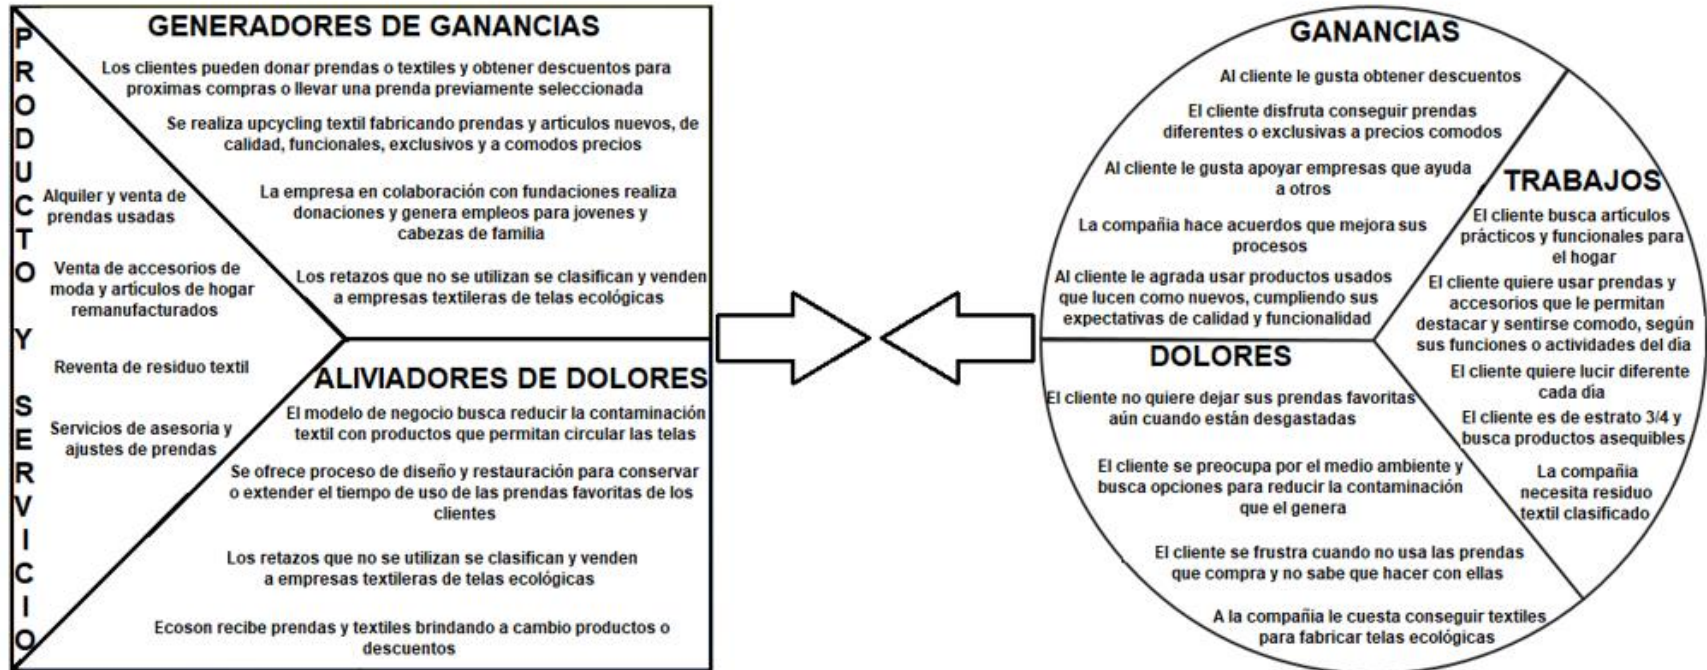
PRODUCTO Y SERVICIO

GENERADORES DE GANANCIAS

Los clientes pueden donar prendas o textiles y obtener descuentos para proximas compras o llevar una prenda previamente seleccionada

Se realiza upcycling textil fabricando prendas y articulos nuevos, de calidad, funcionales, exclusivos y a comodos precios

La empresa en colaboración con fundaciones realiza donaciones y genera empleos para jovenes y cabezas de familia

Los retazos que no se utilizan se clasifican y venden a empresas textileras de telas ecológicas

Alquiler y venta de prendas usadas

Venta de accesorios de moda y artículos de hogar remanufacturados

Reventa de residuo textil

Servicios de asesoria y ajustes de prendas

ALIVIADORES DE DOLORES

El modelo de negocio busca reducir la contaminación textil con productos que permitan circular las telas

Se ofrece proceso de diseño y restauración para conservar o extender el tiempo de uso de las prendas favoritas de los clientes

Los retazos que no se utilizan se clasifican y venden a empresas textileras de telas ecológicas

Ecoson recibe prendas y textiles brindando a cambio productos o descuentos

GANANCIAS

Al cliente le gusta obtener descuentos

El cliente disfruta conseguir prendas diferentes o exclusivas a precios comodos

Al cliente le gusta apoyar empresas que ayuda a otros

La compañia hace acuerdos que mejora sus procesos

Al cliente le agrada usar productos usados que lucen como nuevos, cumpliendo sus expectativas de calidad y funcionalidad

TRABAJOS

El cliente busca artículos prácticos y funcionales para el hogar

El cliente quiere usar prendas y accesorios que le permitan destacar y sentirse comodo, según sus funciones o actividades del dia

El cliente quiere lucir diferente cada día

El cliente es de estrato 3/4 y busca productos asequibles

La compañia necesita residuo textil clasificado

DOLORES

El cliente no quiere dejar sus prendas favoritas aún cuando están desgastadas

El cliente se preocupa por el medio ambiente y busca opciones para reducir la contaminación que el genera

El cliente se frustra cuando no usa las prendas que compra y no sabe que hacer con ellas

A la compañia le cuesta conseguir textiles para fabricar telas ecológicas